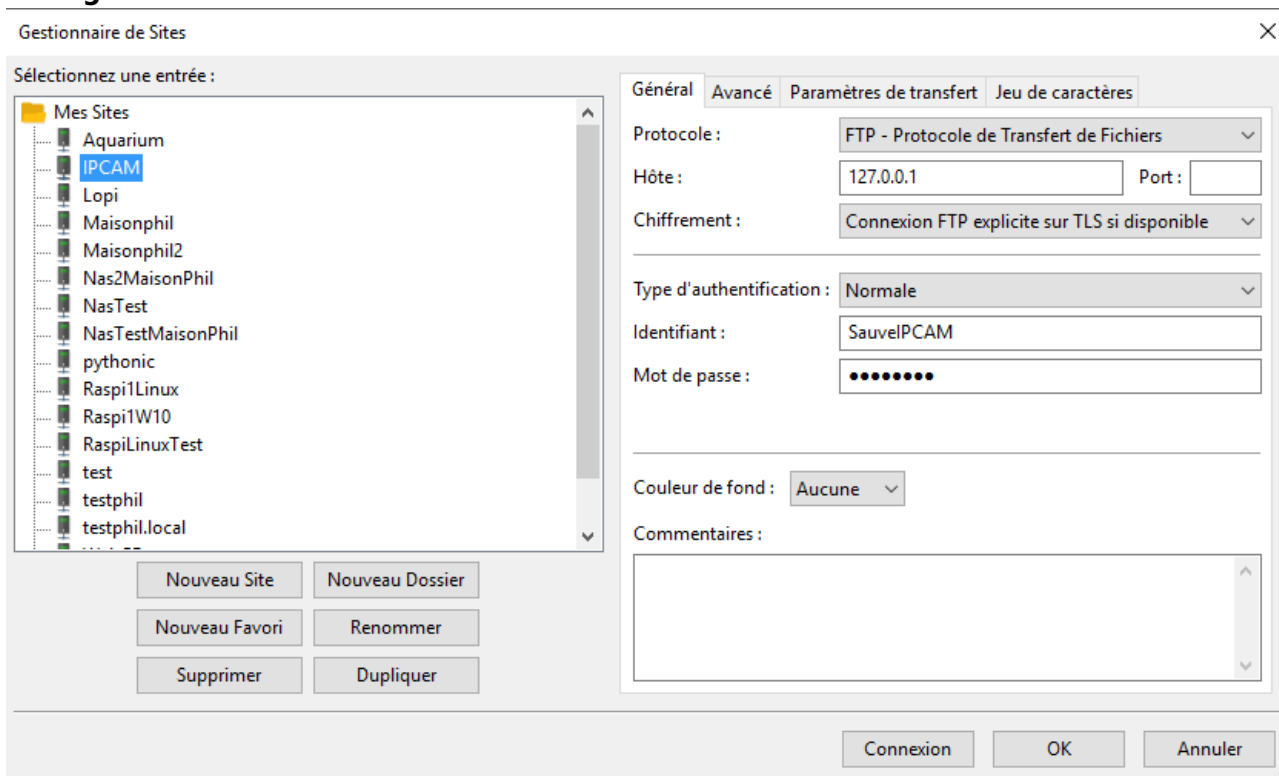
Gestionnaire de Sites

Sélectionnez une entrée :

Mes Sites
Aquarium
IPCAM
Lopi
Maisonphil
Maisonphil2
Nas2MaisonPhil
NasTest
NasTestMaisonPhil
pythonic
Raspi1Linux
Raspi1W10
RaspiLinuxTest
test
testphil
testphil.local
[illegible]

Nouveau Site
Nouveau Dossier
Nouveau Favori
Renommer
Supprimer
Dupliquer

Général | Avancé | Paramètres de transfert | Jeu de caractères

Protocole : FTP - Protocole de Transfert de Fichiers
Hôte : 127.0.0.1
Port :
Chiffrement : Connexion FTP explicite sur TLS si disponible

Type d'authentification : Normale
Identifiant : SauveIPCAM
Mot de passe : ••••••••

Couleur de fond : Aucune

Commentaires :

Connexion
OK
Annuler